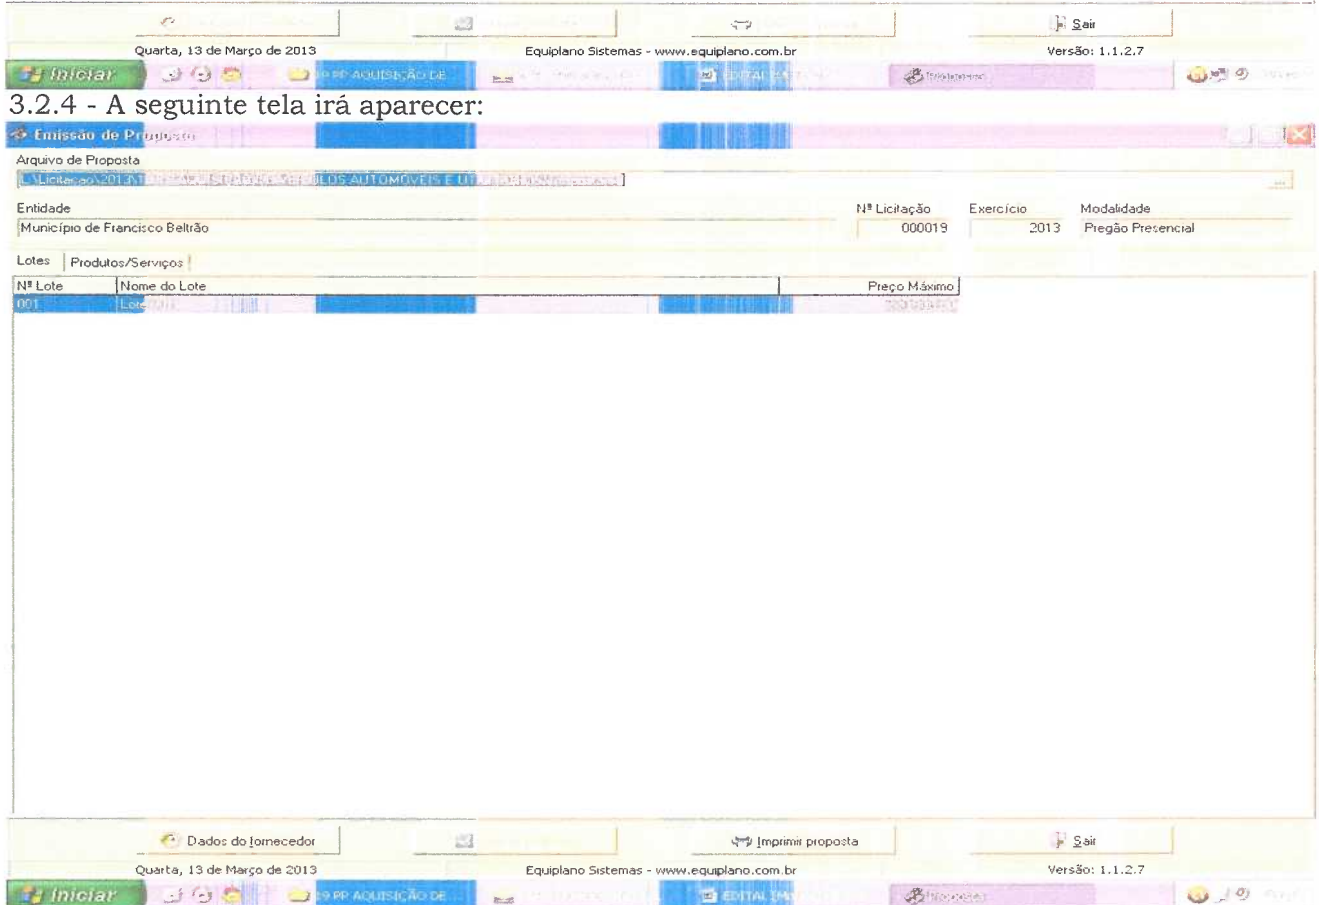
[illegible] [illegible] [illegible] Sair
Quarta, 13 de Março de 2013 Equiplano Sistemas - www.equiplano.com.br Versão: 1.1.2.7
Iniciar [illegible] PP AQUISIÇÃO DE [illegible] EDITAL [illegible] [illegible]

3.2.4 - A seguinte tela irá aparecer:

Emissão de Pr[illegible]
Arquivo de Proposta
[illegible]\Licitacao\2013\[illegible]ULOS AUTOMOVEIS E UT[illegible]
Entidade
Município de Francisco Beltrão
Nº Licitação
000019
Exercício
2013
Modalidade
Pregão Presencial

Lotes | Produtos/Serviços

| Nº Lote | Nome do Lote | Preço Máximo |
|---|---|---|
| 001 | Lote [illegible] | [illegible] |

Dados do fornecedor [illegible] Imprimir proposta Sair
Quarta, 13 de Março de 2013 Equiplano Sistemas - www.equiplano.com.br Versão: 1.1.2.7
Iniciar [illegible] PP AQUISIÇÃO DE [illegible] EDITAL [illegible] Proposta